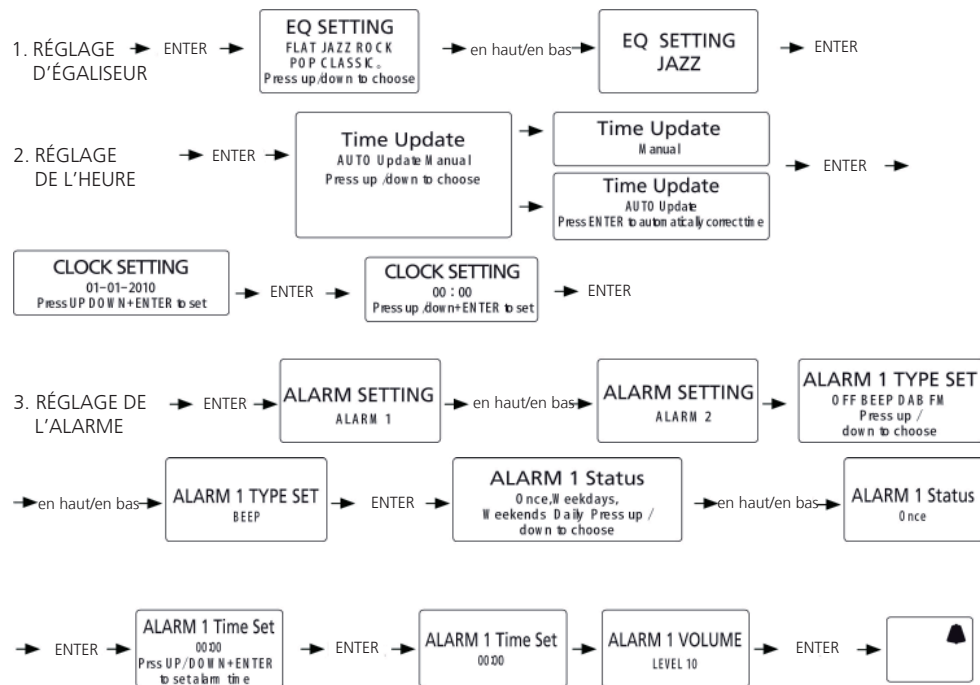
1. RÉGLAGE D'ÉGALISEUR → ENTER → EQ SETTING FLAT JAZZ ROCK POP CLASSIC. Press up/down to choose → en haut/en bas → EQ SETTING JAZZ → ENTER

2. RÉGLAGE DE L'HEURE → ENTER → Time Update AUTO Update Manual Press up /down to choose → Time Update Manual → Time Update AUTO Update Press ENTER to automatically correct time → ENTER →

CLOCK SETTING 01-01-2010 Press UP DOWN+ENTER to set → ENTER → CLOCK SETTING 00 : 00 Press up /down+ENTER to set → ENTER

3. RÉGLAGE DE L'ALARME → ENTER → ALARM SETTING ALARM 1 → en haut/en bas → ALARM SETTING ALARM 2 → ALARM 1 TYPE SET OFF BEEP DAB FM Press up / down to choose

→ en haut/en bas → ALARM 1 TYPE SET BEEP → ENTER → ALARM 1 Status Once,Weekdays, Weekends Daily Press up / down to choose → en haut/en bas → ALARM 1 Status Once

→ ENTER → ALARM 1 Time Set 00:00 Prss UP/DOWN+ENTER to set alarm time → ENTER → ALARM 1 Time Set 00:00 → ALARM 1 VOLUME LEVEL 10 → ENTER →